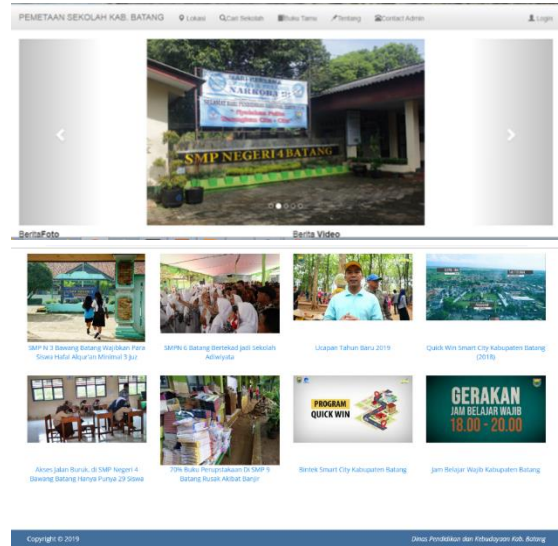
PEMETAAN SEKOLAH KAB. BATANG  Lokasi  Cari Sekolah  Buku Tamu  Tentang  Contact Admin  Login

NARKOBA
SMP NEGERI 4 BATANG

BeritaFoto

Berita Video

SMP N 3 Bawang Batang Wajibkan Para Siswa Hafal Alqur'an Minimal 3 Juz

SMPN 6 Batang Bertekad Jadi Sekolah Adiwiyata

Ucapan Tahun Baru 2019

Quick Win Smart City Kabupaten Batang (2018)

Akses Jalan Buruk, di SMP Negeri 4 Bawang Batang Hanya Punya 29 Siswa

70% Buku Perupstakaan Di SMP 5 Batang Rusak Akibat Banjir

PROGRAM QUICK WIN

Bintek Smart City Kabupaten Batang

GERAKAN JAM BELAJAR WAJIB 18.00 - 20.00

Jam Belajar Wajib Kabupaten Batang

Copyright © 2019

Dinas Pendidikan dan Kebudayaan Kab. Batang